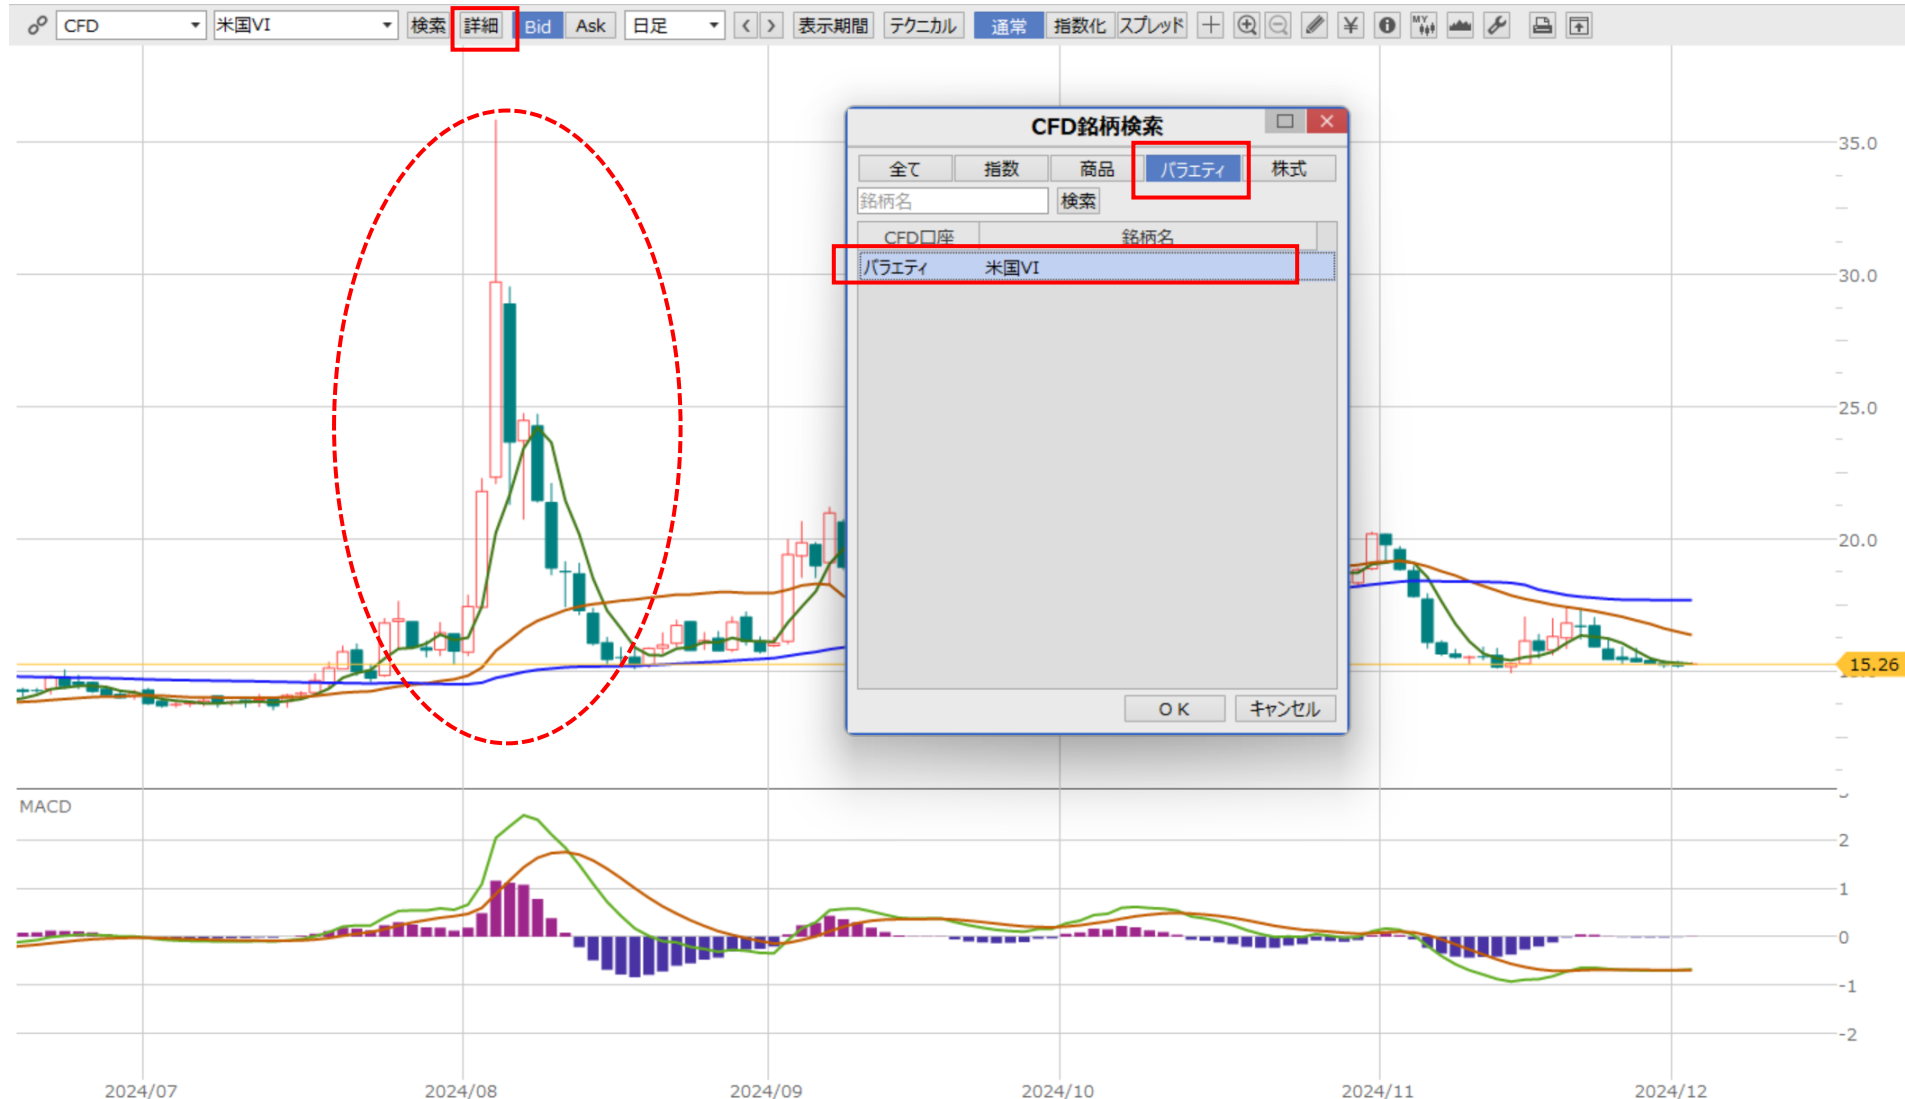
CFD 米国VI 検索 詳細 Bid Ask 日足 < > 表示期間 テクニカル 通常 指数化 スプレッド

CFD銘柄検索

全て 指数 商品 バラエティ 株式

銘柄名 検索

| CFD口座 | 銘柄名 |
|---|---|
| バラエティ | 米国VI |

OK キャンセル

35.0
30.0
25.0
20.0
15.26

MACD
2
1
0
-1
-2

2024/07 2024/08 2024/09 2024/10 2024/11 2024/12